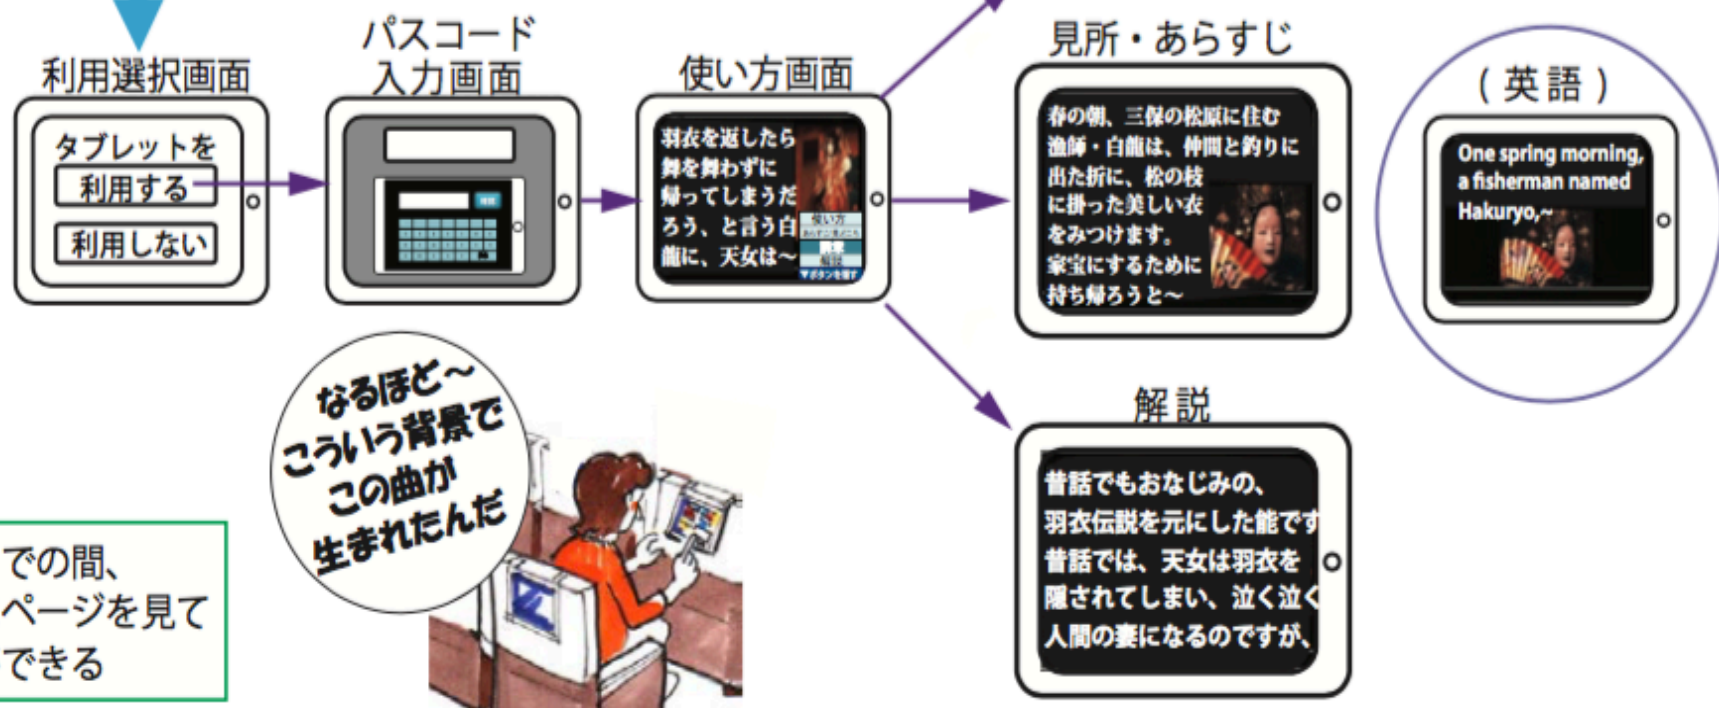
利用選択画面

タブレットを
利用する
利用しない

パスコード
入力画面

使い方画面

羽衣を返したら舞を舞わずに帰ってしまうだろう、と言う白龍に、天女は～

使い方
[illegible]
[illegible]
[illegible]
▼ボタンを押す

見所・あらすじ

春の朝、三保の松原に住む漁師・白龍は、仲間と釣りに出た折に、松の枝に掛った美しい衣をみつけます。家宝にするために持ち帰ろうと～

（英語）

One spring morning, a fisherman named Hakuryo,~

解説

昔話でもおなじみの、羽衣伝説を元にした能です昔話では、天女は羽衣を隠されてしまい、泣く泣く人間の妻になるのですが、

なるほど～
こういう背景で
この曲が
生まれたんだ

での間、
ページを見て
できる